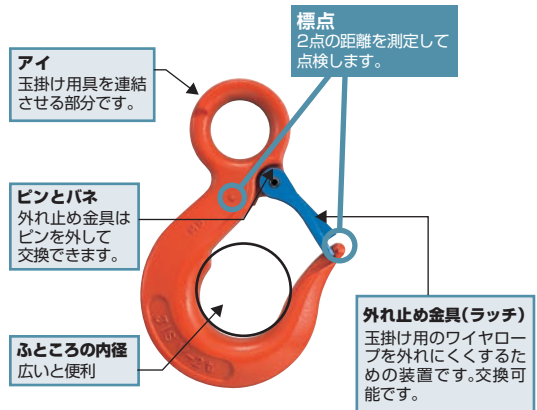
標点
2点の距離を測定して点検します。

アイ
玉掛け用具を連結させる部分です。

ピンとバネ
外れ止め金具はピンを外して交換できます。

ふところの内径
広いと便利

外れ止め金具(ラッチ)
玉掛け用のワイヤロープを外れにくくするための装置です。交換可能です。